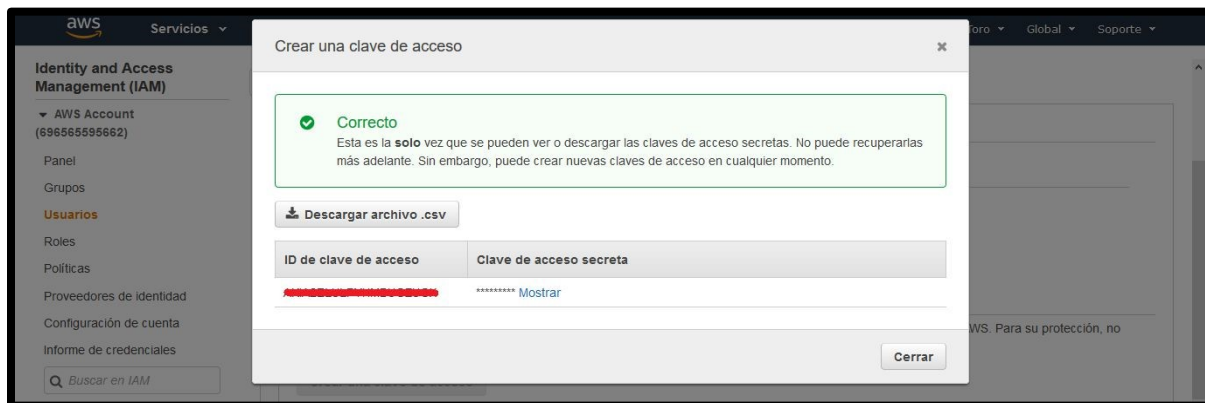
aws Servicios

Toro Global Soporte

Identity and Access Management (IAM)

AWS Account (696565595662)

Panel

Grupos

Usuarios

Roles

Políticas

Proveedores de identidad

Configuración de cuenta

Informe de credenciales

Buscar en IAM

Crear una clave de acceso ×

Correcto
Esta es la **solo** vez que se pueden ver o descargar las claves de acceso secretas. No puede recuperarlas más adelante. Sin embargo, puede crear nuevas claves de acceso en cualquier momento.

Descargar archivo .csv

| ID de clave de acceso | Clave de acceso secreta |
|---|---|
| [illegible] | ********* Mostrar |

Cerrar

WS. Para su protección, no